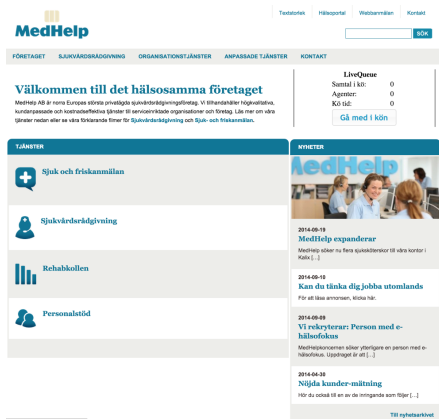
MedHelp

Textstorlek | Hälsoportal | Webbanmälan | Kontakt

SÖK

FÖRETAGET | SJUKVÅRDSRÅDGIVNING | ORGANISATIONSTJÄNSTER | ANPASSADE TJÄNSTER | KONTAKT

Välkommen till det hälsosamma företaget

MedHelp AB är norra Europas största privatägda sjukvårdsrådgivningsföretag. Vi tillhandahåller högkvalitativa, kundanpassade och kostnadseffektiva tjänster till serviceinriktade organisationer och företag. Läs mer om våra tjänster nedan eller se våra förklarande filmer för Sjukvårdsrådgivning och Sjuk- och friskanmälan.

LiveQueue
Samtal i kö: 0
Agenter: 0
Kö tid: 0
Gå med i kön

TJÄNSTER

Sjuk och friskanmälan

Sjukvårdsrådgivning

Rehabkollen

Personalstöd

NYHETER

MedHelp

2014-09-19
MedHelp expanderar
MedHelp söker nu flera sjuksköterskor till våra kontor i Kalix [...]

2014-09-10
Kan du tänka dig jobba utomlands
För att läsa annonsen, klicka här.

2014-09-09
Vi rekryterar: Person med e-hälsofokus
MedHelpkoncernen söker ytterligare en person med e-hälsofokus. Uppdraget är att [...]

2014-04-30
Nöjda kunder-mätning
Hör du också till en av de inringande som följer [...]

Till nyhetsarkivet